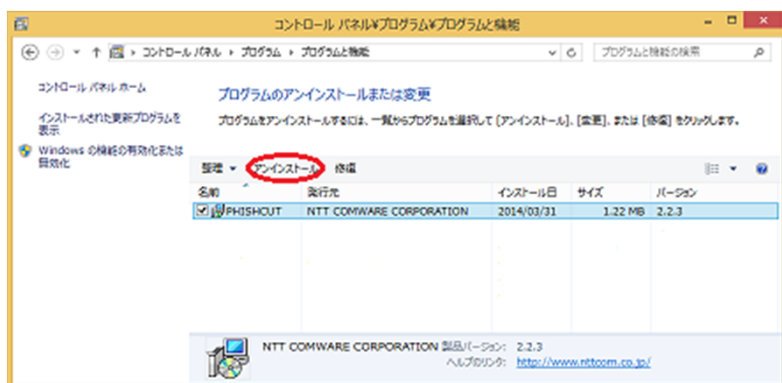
コントロール パネル¥プログラム¥プログラムと機能

コントロール パネル ▸ プログラム ▸ プログラムと機能

プログラムと機能の検索

コントロール パネル ホーム

インストールされた更新プログラムを表示

Windows の機能の有効化または無効化

プログラムのアンインストールまたは変更

プログラムをアンインストールするには、一覧からプログラムを選択して [アンインストール]、[変更]、または [修復] をクリックします。

整理 ▾ アンインストール 修復

| 名前 | 発行元 | インストール日 | サイズ | バージョン |
|---|---|---|---|---|
| PHISHCUT | NTT COMWARE CORPORATION | 2014/03/31 | 1.22 MB | 2.2.3 |

NTT COMWARE CORPORATION 製品バージョン: 2.2.3
ヘルプのリンク: http://www.nttcom.co.jp/